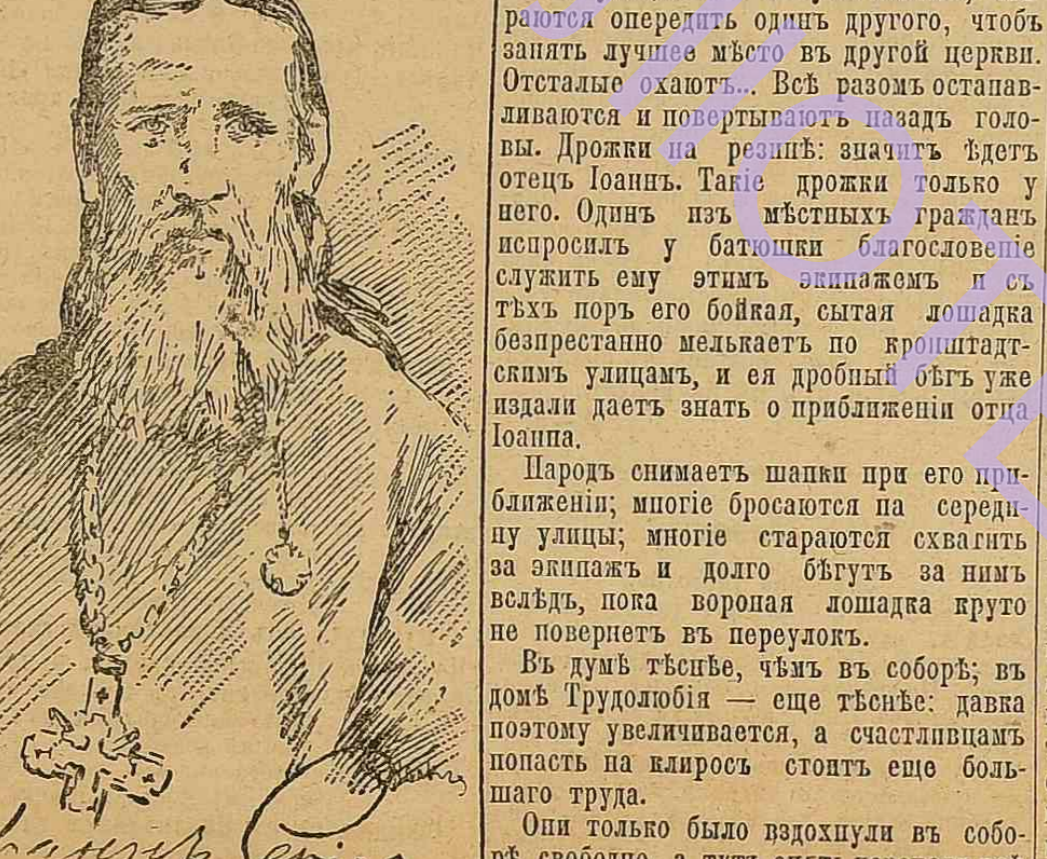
раются опередить одинъ другого, чтобъ занять лучшее мѣсто въ другой церкви. Отсталые охаютъ... Всѣ разомъ остапавливаются и повертываютъ пазадъ головы. Дрожки па резинѣ: значитъ ѣдетъ отецъ Іоаннъ. Такіе дрожки только у него. Одинъ изъ мѣстныхъ гражданъ испросилъ у батюшки благословеніе служить ему этимъ экипажемъ и съ тѣхъ поръ его бойкая, сытая лошадка безпрестанно мелькаетъ по кронштадтскимъ улицамъ, и ея дробный бѣгъ уже издали даетъ знать о приближеніи отца Іоанна.

Пародъ снимаетъ шапки при его приближеніи; многіе бросаются па середипу улицы; многіе стараются схватить за экипажъ и долго бѣгутъ за нимъ вслѣдъ, пока воропая лошадка круто не повернетъ въ переулокъ.

Въ думѣ тѣснѣе, чѣмъ въ соборѣ; въ домѣ Трудолюбія — еще тѣснѣе: давка поэтому увеличивается, а счастливцамъ попасть па клиросъ стоитъ еще большаго труда.

Опи только было вздохпули въ соборѣ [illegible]